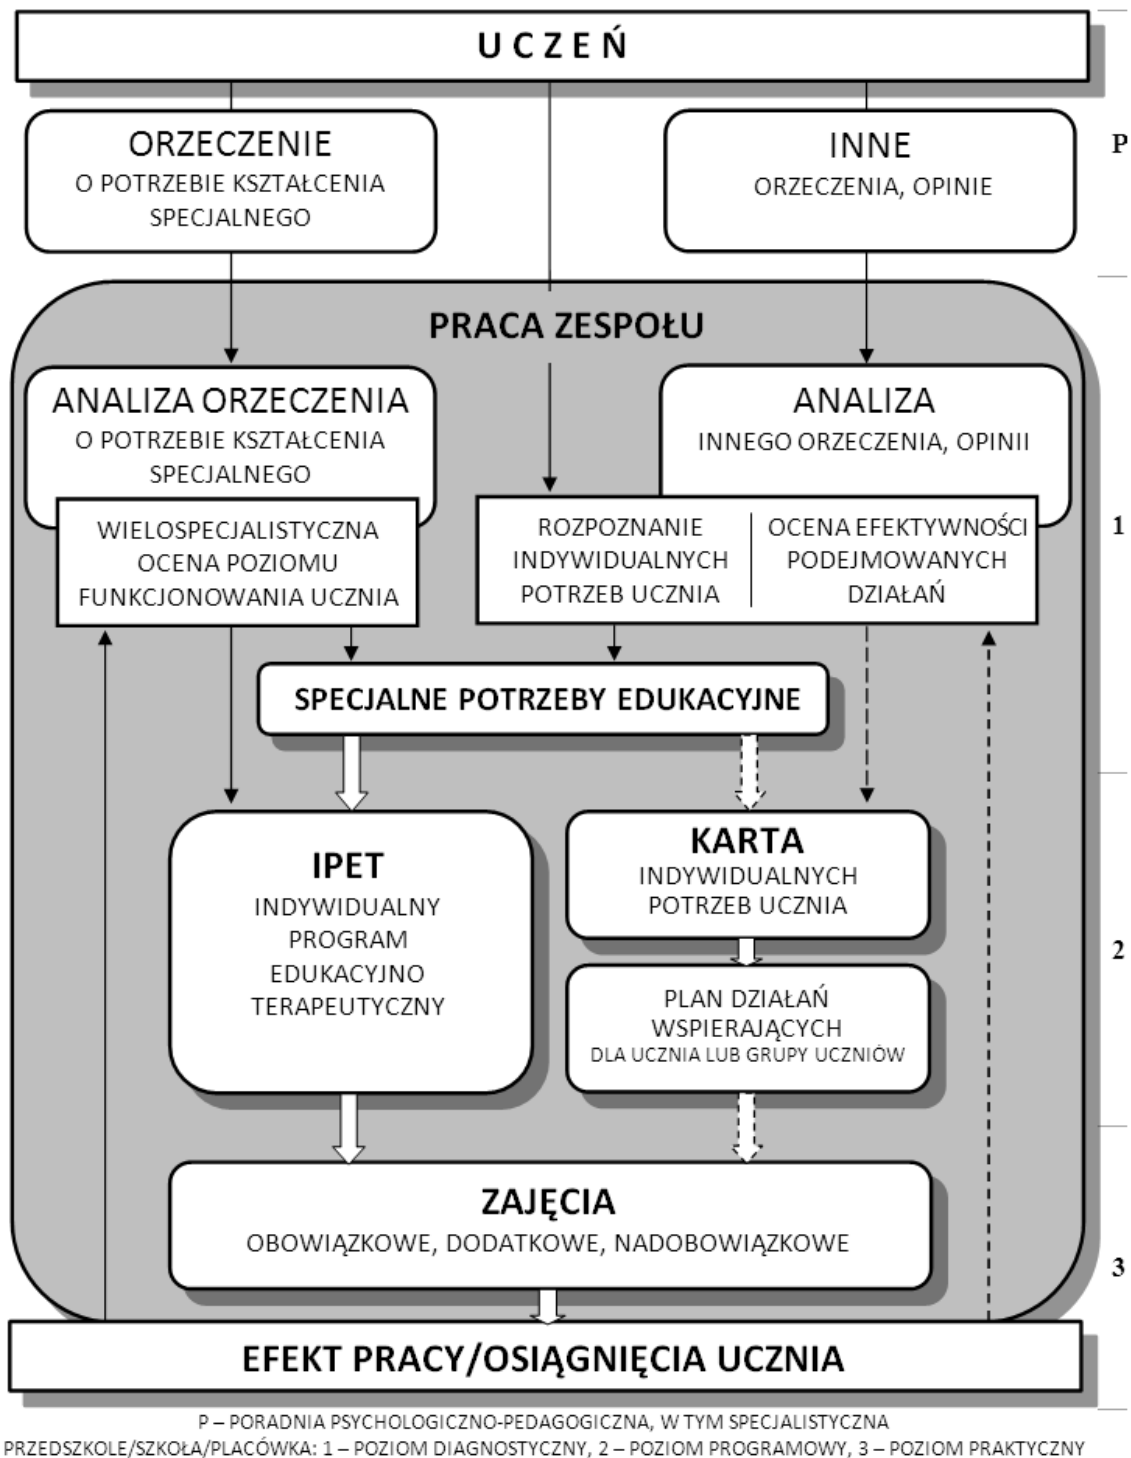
U C Z E Ń

ORZECZENIE
O POTRZEBIE KSZTAŁCENIA SPECJALNEGO

INNE
ORZECZENIA, OPINIE

P

PRACA ZESPOŁU

ANALIZA ORZECZENIA
O POTRZEBIE KSZTAŁCENIA SPECJALNEGO

ANALIZA
INNEGO ORZECZENIA, OPINII

WIELOSPECJALISTYCZNA OCENA POZIOMU FUNKCJONOWANIA UCZNIA

ROZPOZNANIE INDYWIDUALNYCH POTRZEB UCZNIA

OCENA EFEKTYWNOŚCI PODEJMOWANYCH DZIAŁAŃ

1

SPECJALNE POTRZEBY EDUKACYJNE

IPET
INDYWIDUALNY PROGRAM EDUKACYJNO TERAPEUTYCZNY

KARTA
INDYWIDUALNYCH POTRZEB UCZNIA

PLAN DZIAŁAŃ WSPIERAJĄCYCH
DLA UCZNIA LUB GRUPY UCZNIÓW

2

ZAJĘCIA
OBOWIĄZKOWE, DODATKOWE, NADOBOWIĄZKOWE

3

EFEKT PRACY/OSIĄGNIĘCIA UCZNIA

P – PORADNIA PSYCHOLOGICZNO-PEDAGOGICZNA, W TYM SPECJALISTYCZNA
PRZEDSZKOLE/SZKOŁA/PLACÓWKA: 1 – POZIOM DIAGNOSTYCZNY, 2 – POZIOM PROGRAMOWY, 3 – POZIOM PRAKTYCZNY